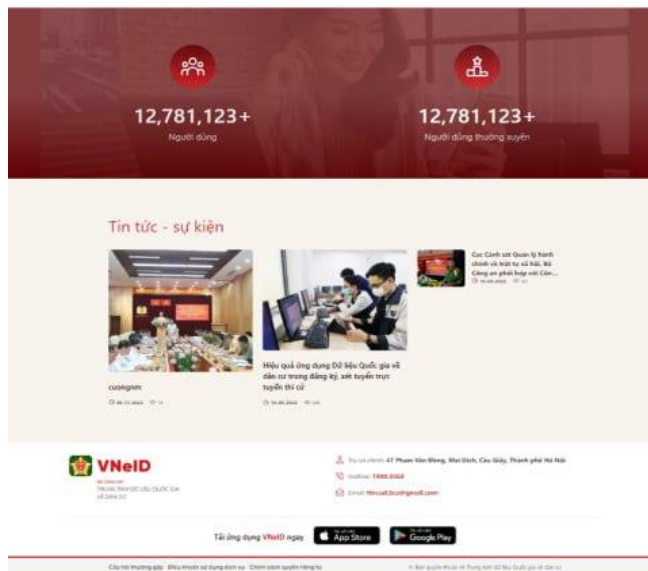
12,781,123+
Người dùng

12,781,123+
Người dùng thường xuyên

Tin tức - sự kiện

cuongnm
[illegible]

Hiệu quả ứng dụng Dữ liệu Quốc gia về dân cư trong đăng ký, xét tuyển trực tuyến thi cử
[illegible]

Cục Cảnh sát Quản lý hành chính về trật tự xã hội, Bộ Công an phối hợp với Côn...
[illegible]

VNeID
BỘ CÔNG AN
TRUNG TÂM DỮ LIỆU QUỐC GIA VỀ DÂN CƯ

Trụ sở chính: 47 Phạm Văn Đồng, Mai Dịch, Cầu Giấy, Thành phố Hà Nội
Hotline: 1900.0368
Email: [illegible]

Tải ứng dụng VNeID ngay
App Store
Google Play

Câu hỏi thường gặp  Điều khoản sử dụng dịch vụ  Chính sách quyền riêng tư
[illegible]